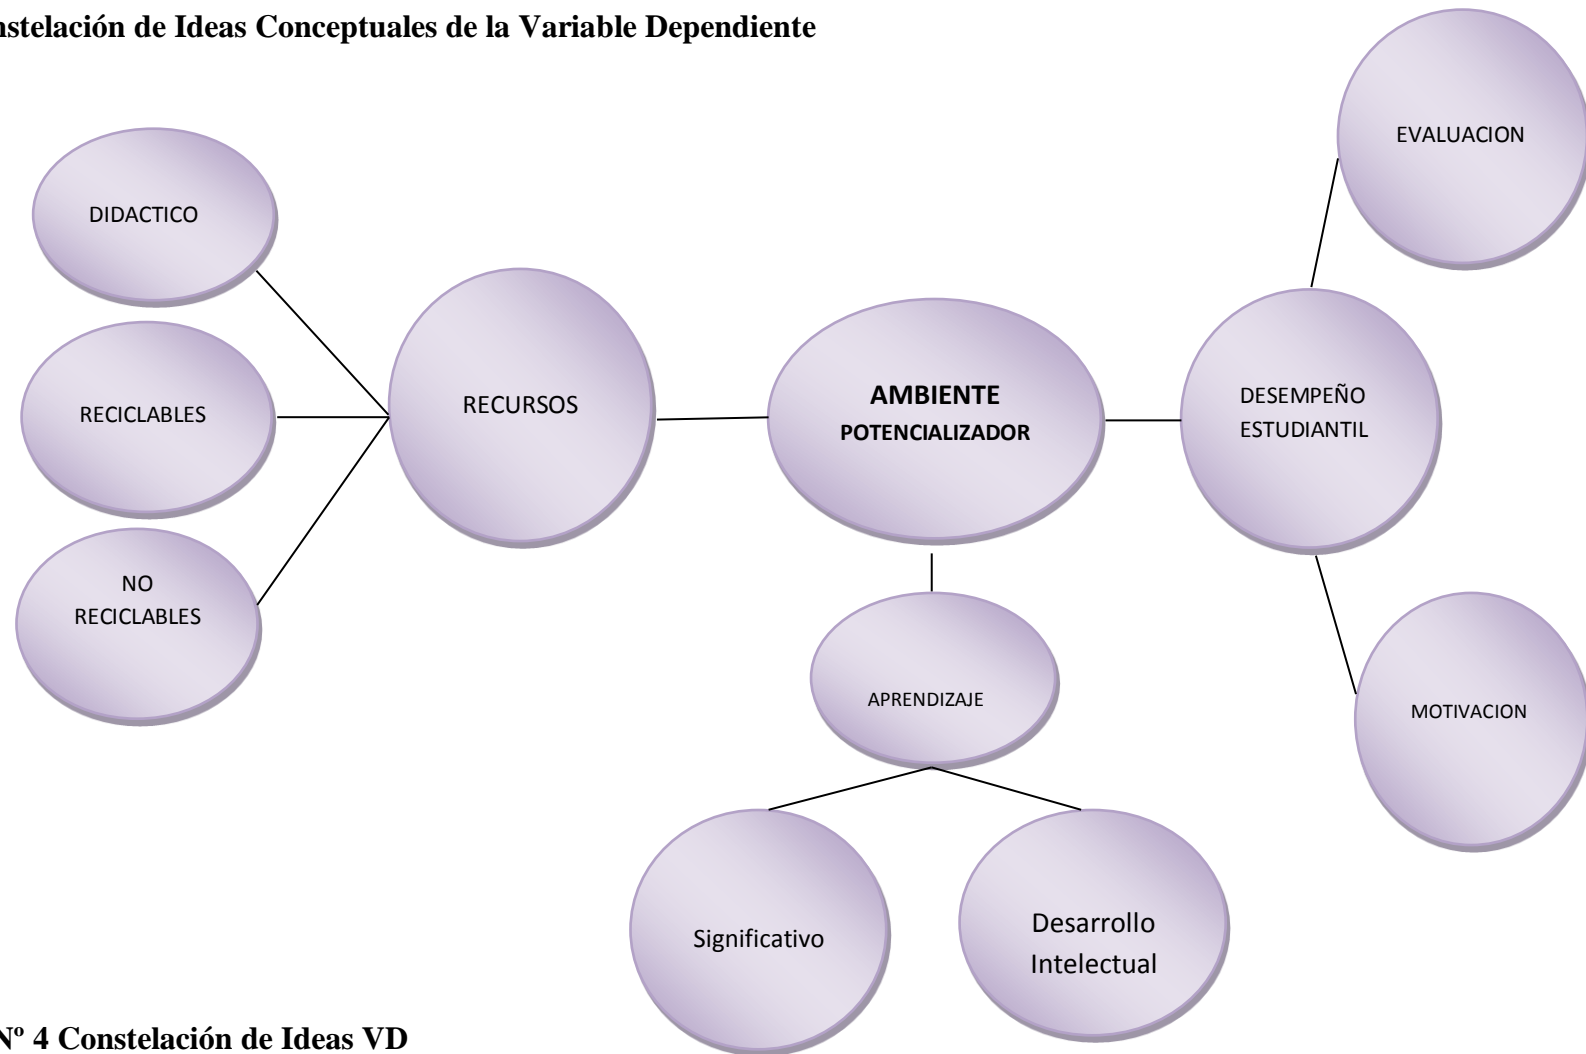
nstelación de Ideas Conceptuales de la Variable Dependiente

DIDACTICO

RECICLABLES

NO RECICLABLES

RECURSOS

AMBIENTE
POTENCIALIZADOR

EVALUACION

DESEMPEÑO ESTUDIANTIL

MOTIVACION

APRENDIZAJE

Significativo

Desarrollo Intelectual

Nº 4 Constelación de Ideas VD